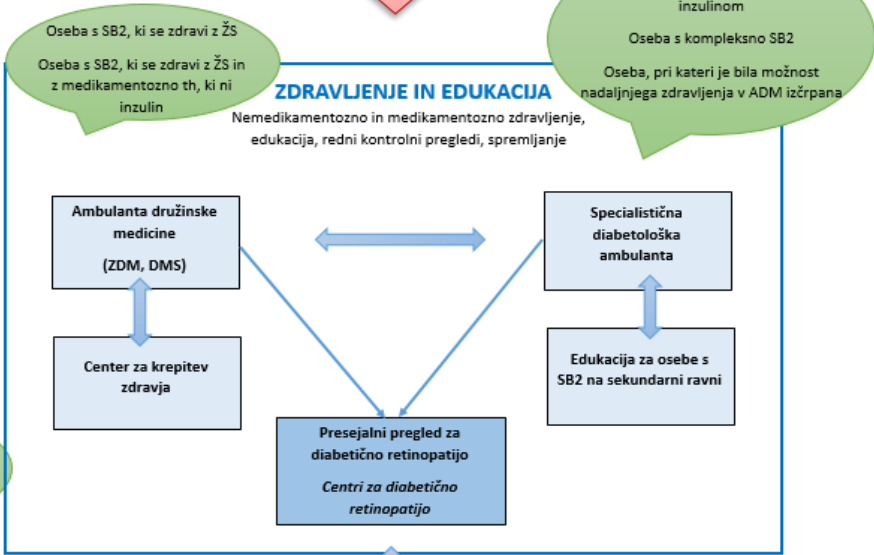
Oseba s SB2, ki se zdravi z ŽS

Oseba s SB2, ki se zdravi z ŽS in z medikamentozno th, ki ni inzulin

inzulinom

Oseba s kompleksno SB2

Oseba, pri kateri je bila možnost nadaljnjega zdravljenja v ADM izčrpana

ZDRAVLJENJE IN EDUKACIJA

Nemedikamentozno in medikamentozno zdravljenje, edukacija, redni kontrolni pregledi, spremljanje

Ambulanta družinske medicine

(ZDM, DMS)

Specialistična diabetološka ambulanta

Center za krepitev zdravja

Edukacija za osebe s SB2 na sekundarni ravni

Presejalni pregled za diabetično retinopatijo

Centri za diabetično retinopatijo